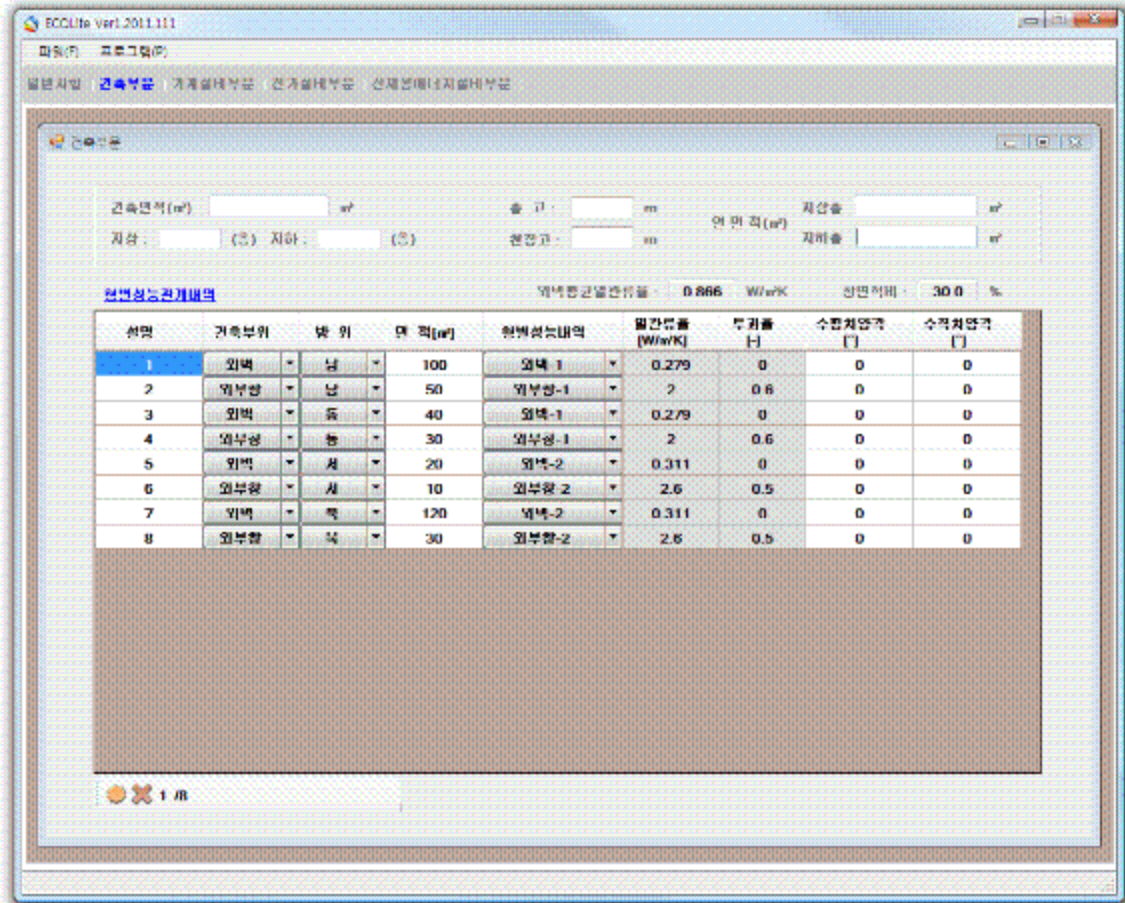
ECOLite Ver1.2011.111

파일(F) 프로그램(P)

일반사항 건축부문 기계설비부문 전기설비부문 신재생에너지설비부문

건축부문

건축면적(㎡) ㎡ 층 고 : m 연 면 적(㎡) 지상층 ㎡
지상 : (층) 지하 : (층) 천장고 : m 지하층 ㎡

외피성능관계내역 외벽평균열관류율 : 0.866 W/㎡K 창면적비 : 30.0 %

| 번호 | 건축부위 | 방 위 | 면 적[㎡] | 외피성능내역 | 열관류율 [W/㎡K] | 투과율 [-] | 수평차양각 [°] | 수직차양각 [°] |
|---|---|---|---|---|---|---|---|---|
| 1 | 외벽 | 남 | 100 | 외벽-1 | 0.279 | 0 | 0 | 0 |
| 2 | 외부창 | 남 | 50 | 외부창-1 | 2 | 0.6 | 0 | 0 |
| 3 | 외벽 | 동 | 40 | 외벽-1 | 0.279 | 0 | 0 | 0 |
| 4 | 외부창 | 동 | 30 | 외부창-1 | 2 | 0.6 | 0 | 0 |
| 5 | 외벽 | 서 | 20 | 외벽-2 | 0.311 | 0 | 0 | 0 |
| 6 | 외부창 | 서 | 10 | 외부창-2 | 2.6 | 0.5 | 0 | 0 |
| 7 | 외벽 | 북 | 120 | 외벽-2 | 0.311 | 0 | 0 | 0 |
| 8 | 외부창 | 북 | 30 | 외부창-2 | 2.6 | 0.5 | 0 | 0 |

1 /8